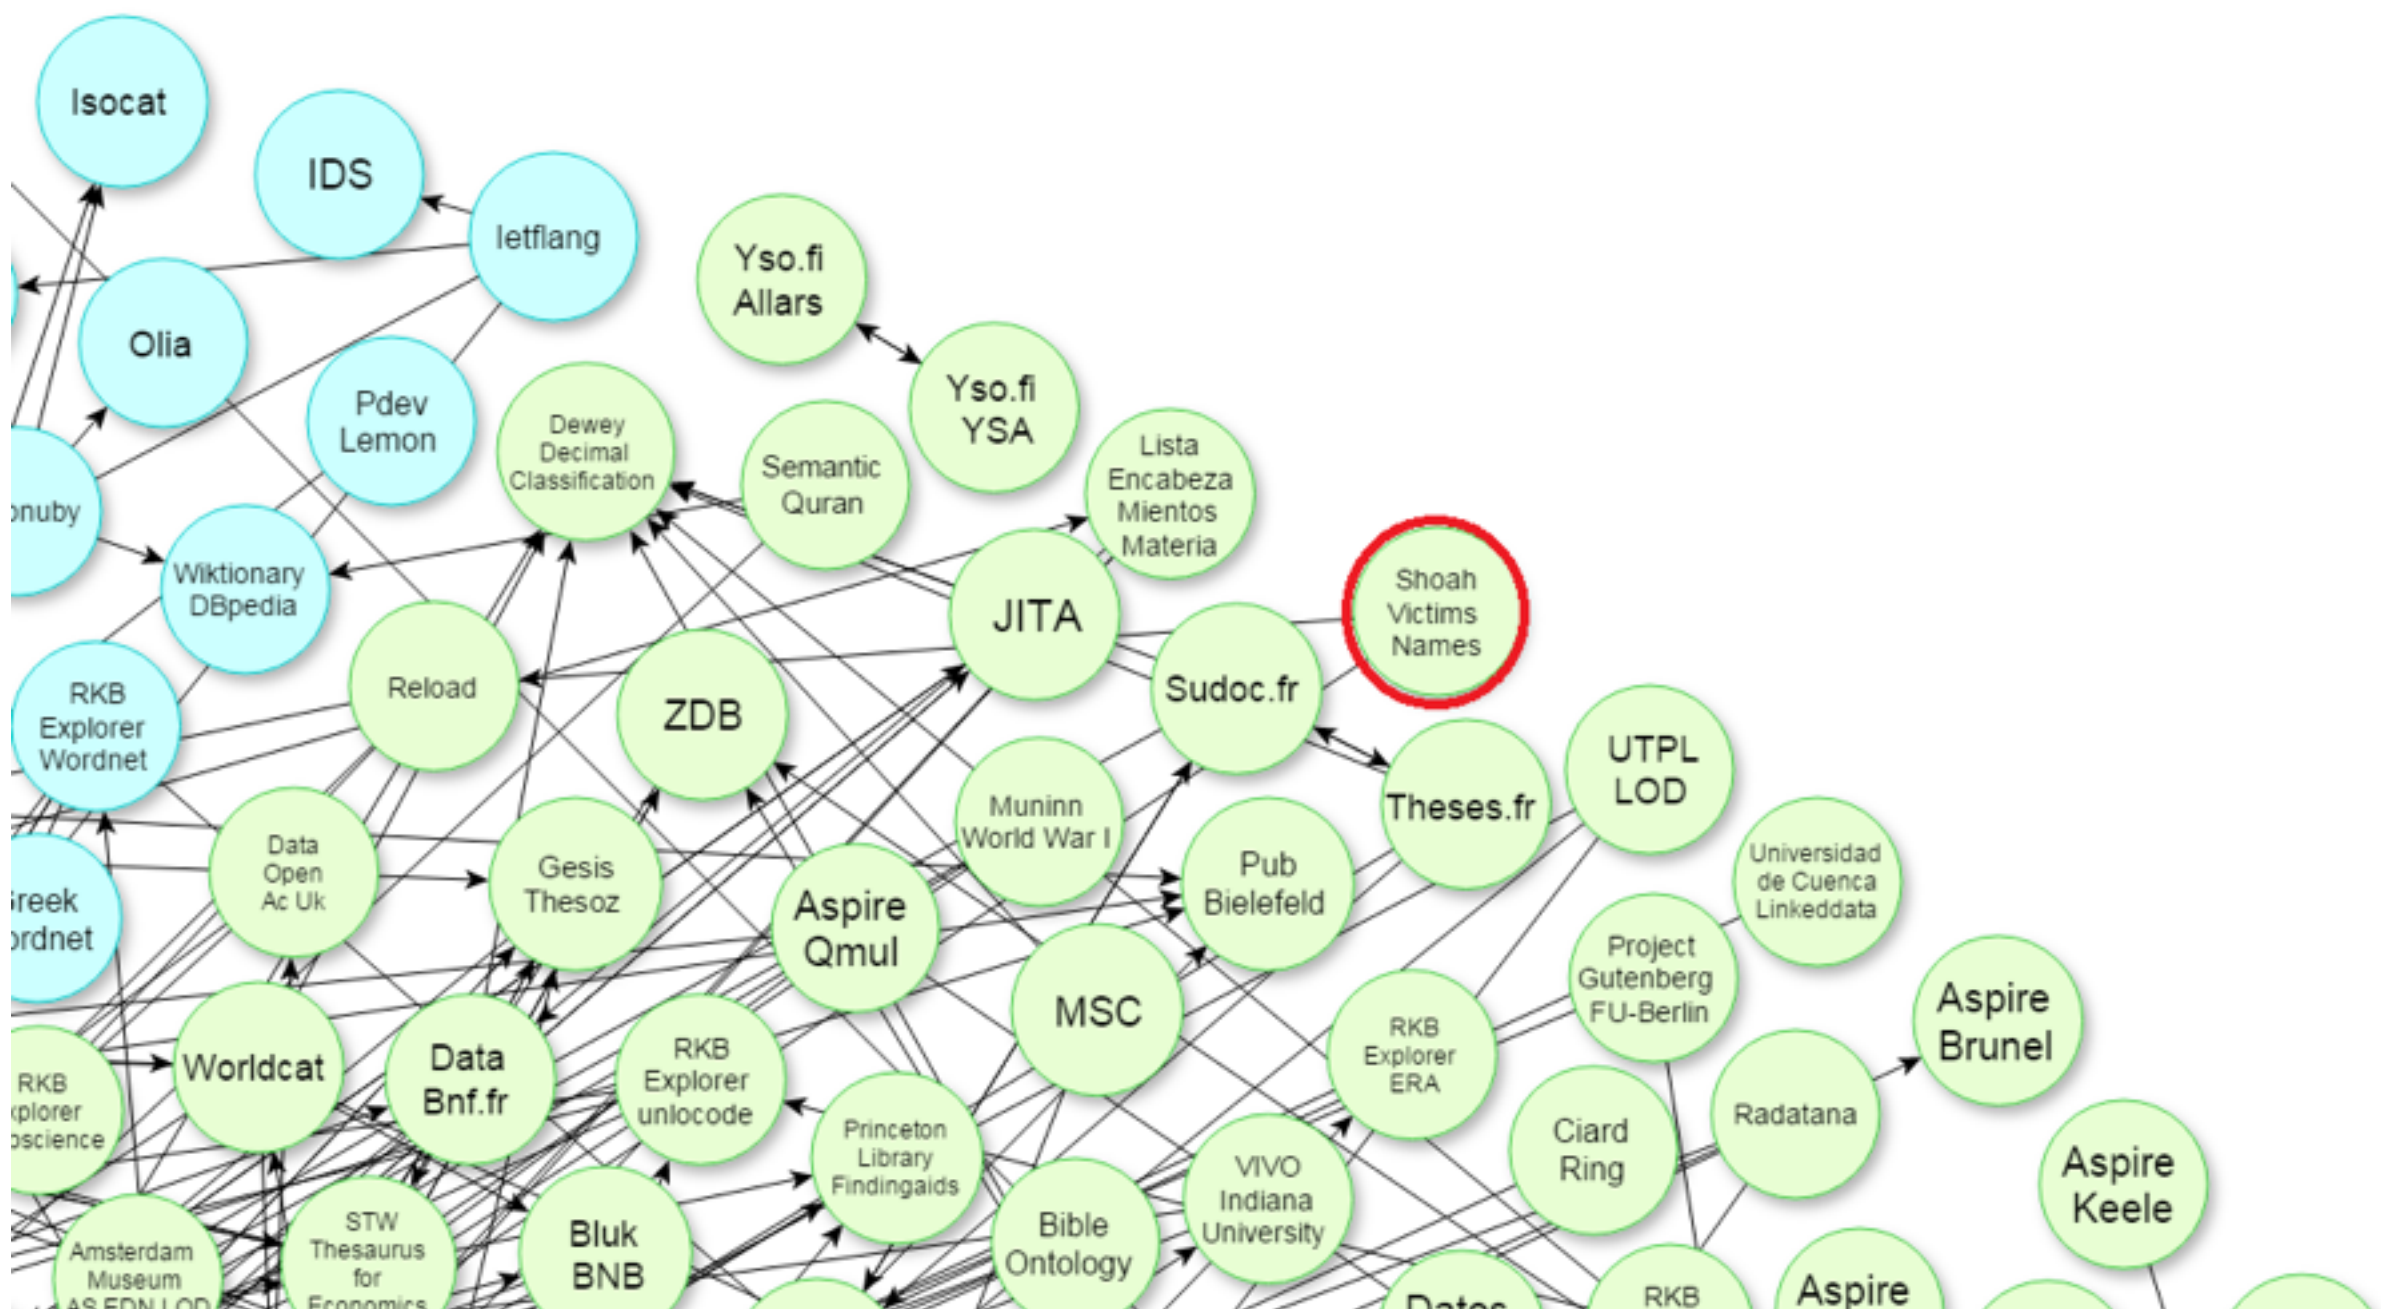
Isocat
IDS
Ietflang
Olia
Pdev Lemon
onuby
Wiktionary DBpedia
RKB Explorer Wordnet
reek ordnet
RKB xplorer oscience
Amsterdam Museum AS EDN LOD
Yso.fi Allars
Yso.fi YSA
Dewey Decimal Classification
Semantic Quran
Lista Encabeza Mientos Materia
JITA
Shoah Victims Names
Sudoc.fr
Reload
ZDB
Muninn World War I
Theses.fr
UTPL LOD
Data Open Ac Uk
Gesis Thesoz
Aspire Qmul
Pub Bielefeld
Universidad de Cuenca Linkeddata
Project Gutenberg FU-Berlin
Aspire Brunel
Worldcat
Data Bnf.fr
RKB Explorer unlocode
MSC
RKB Explorer ERA
Princeton Library Findingaids
Ciard Ring
Radatana
Aspire Keele
STW Thesaurus for Economics
Bluk BNB
Bible Ontology
VIVO Indiana University
Dates
RKB
Aspire